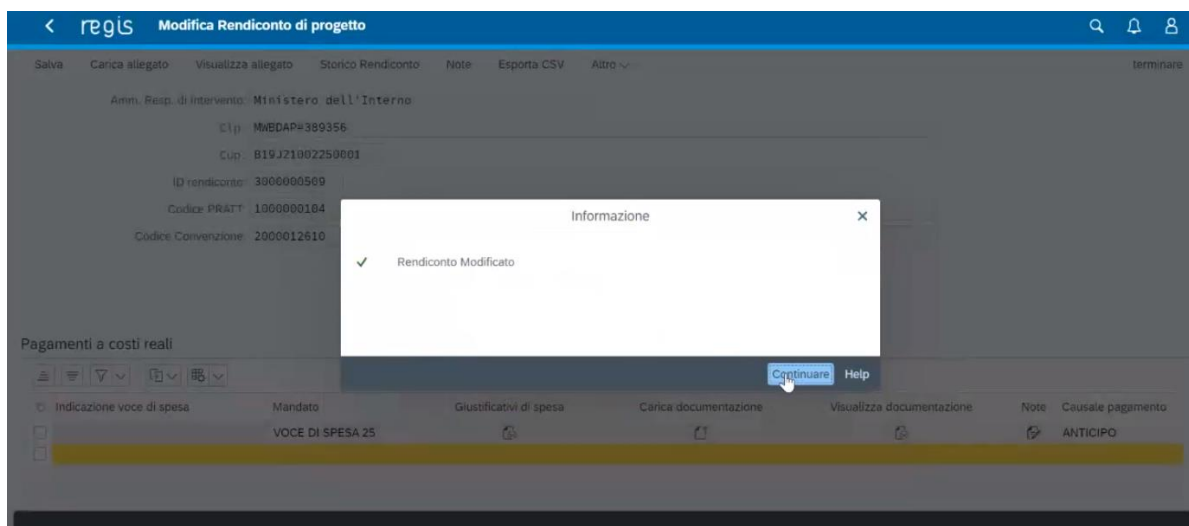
regis Modifica Rendiconto di progetto

Salva Carica allegato Visualizza allegato Storico Rendiconto Note Esporta CSV Altro

terminare

Amm. Resp. di Intervento: Ministero dell'Interno

Clp: MWBDAP#389356

Cup: B19J21002250001

ID rendiconto: 3000000509

Codice PRATT: 1000000104

Codice Convenzione: 2000012610

Informazione

✓ Rendiconto Modificato

Continuare Help

Pagamenti a costi reali

| Indicazione voce di spesa | Mandato | Giustificativi di spesa | Carica documentazione | Visualizza documentazione | Note | Causale pagamento |
|---|---|---|---|---|---|---|
| | VOCE DI SPESA 25 | | | | | ANTICIPO |
| | | | | | | |